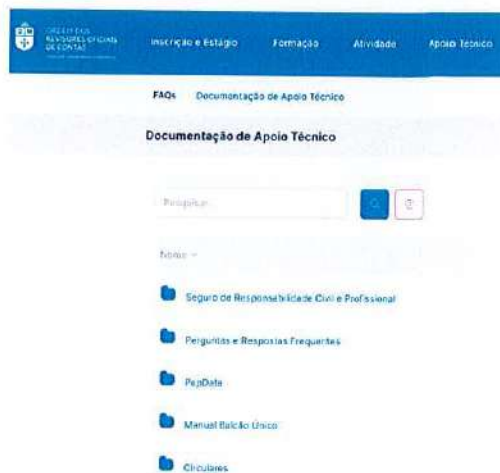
ORDEM DOS REVISORES OFICIAIS DE CONTAS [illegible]

Inscrição e Estágio Formação Atividade Apoio Técnico

FAQs Documentação de Apoio Técnico

Documentação de Apoio Técnico

Pesquisar

Nome

Seguro de Responsabilidade Civil e Profissional

Perguntas e Respostas Frequentes

PajData

Manual Balcão Único

Circulares